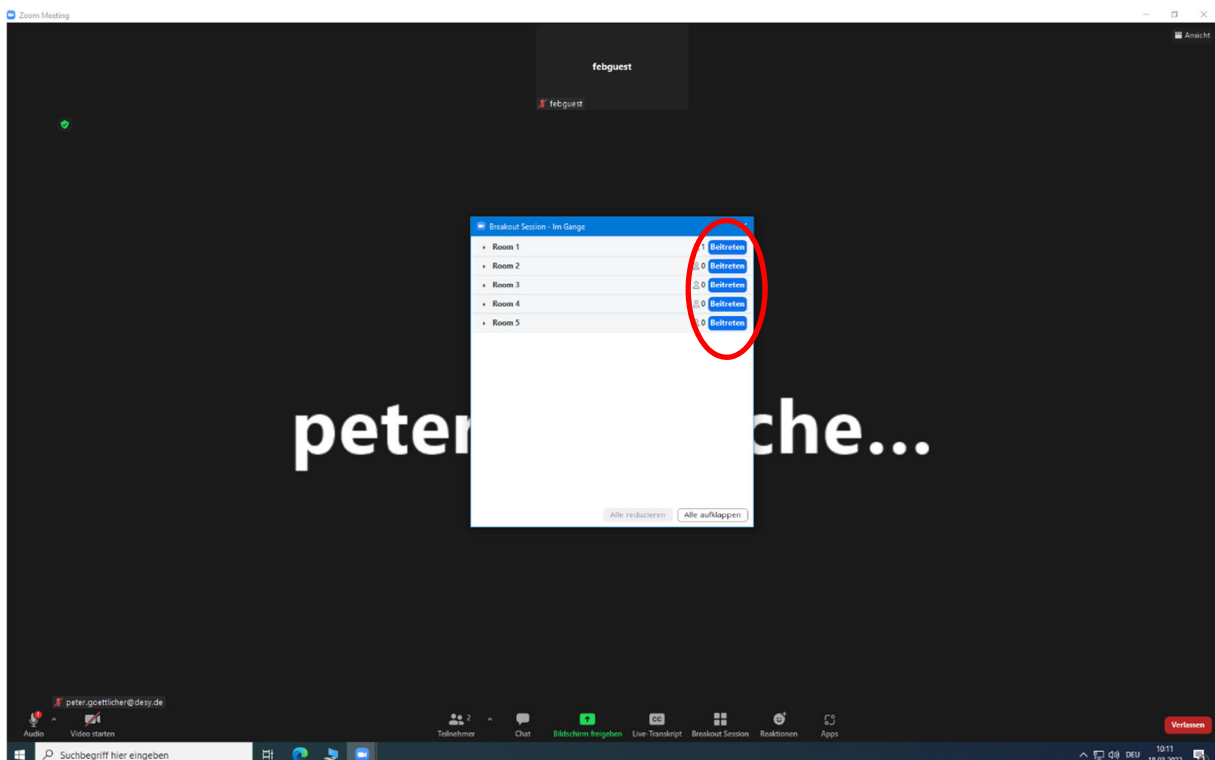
Zoom Meeting

Ansicht

febguest

febguest

Breakout Session - Im Gange

Room 1 1 Beitreten
Room 2 0 Beitreten
Room 3 0 Beitreten
Room 4 0 Beitreten
Room 5 0 Beitreten

Alle reduzieren Alle aufklappen

peter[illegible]che...

peter.goettlicher@desy.de

Audio Video starten

2 Teilnehmer Chat Bildschirm freigeben Live-Transkript Breakout Session Reaktionen Apps

Verlassen

Suchbegriff hier eingeben

DEU 10:11 18.03.2022